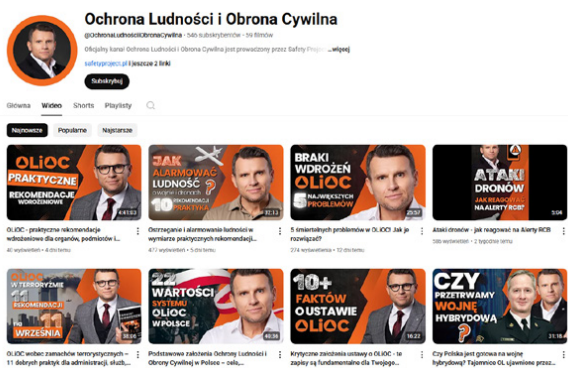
Ochrona Ludności i Obrona Cywilna

@OchronaLudnosciObronaCywilna · 54k subskrybentów · 39 filmów

Oficjalny kanał Ochrona Ludności i Obrona Cywilna jest prowadzony przez Safety Proje... więcej

safetyproject.pl i jeszcze 2 linki

Subskrybuj

Główna Wideo Shorts Playlisty

Najnowsze Popularne Najstarsze

OLiOC PRAKTYCZNE REKOMENDACJE WDROŻENIOWE

4:47:53

OLiOC - praktyczne rekomendacje wdrożeniowe dla organów, podmiotów i...

40 wyświetleń · 4 dni temu

JAK ALARMOWAĆ LUDNOŚĆ 10 REKOMENDACJI PRAKTYKA

32:13

Ostrzeganie i alarmowanie ludności w wymiarze praktycznych rekomendacji...

477 wyświetleń · 8 dni temu

BRAKI WDROŻEŃ OLiOC 5 NAJWIĘKSZYCH PROBLEMÓW

25:57

5 śmiertelnych problemów w OLiOC. Jak je rozwiązać?

274 wyświetlenia · 12 dni temu

ATAKI DRONÓW JAK REAGOWAĆ NA ALERTY RCB?

3:06

Ataki dronów - jak reagować na Alerty RCB

586 wyświetleń · 2 tygodnie temu

OLiOC W TERRORYZMIE 11 REKOMENDACJI WRZEŚNIA

Podstawowe założenia Ochrony Ludności i Obrony Cywilnej w Polsce – cele,...

OLiOC wobec zamachów terrorystycznych – 11 dobrych praktyk dla administracji, służb,...

22 WARTOŚCI SYSTEMU OLiOC W POLSCE

40:38

10+ FAKTÓW O USTAWIE OLiOC

18:22

Krytyczne założenia ustawy o OLiOC – te zapisy są fundamentalne dla Twojego...

CZY PRZETRWAMY WOJNĘ HYBRYDOWĄ?

21:18

Czy Polska jest gotowa na wojnę hybrydową? Tajemnice OL ujawnione przez...